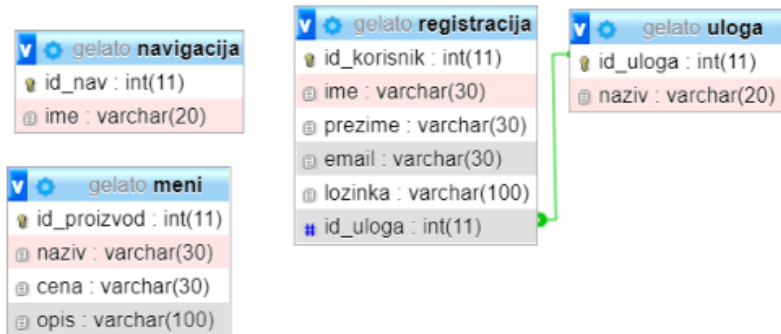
gelato navigacija
id_nav : int(11)
ime : varchar(20)

gelato meni
id_proizvod : int(11)
naziv : varchar(30)
cena : varchar(30)
opis : varchar(100)

gelato registracija
id_korisnik : int(11)
ime : varchar(30)
prezime : varchar(30)
email : varchar(30)
lozinka : varchar(100)
id_uloga : int(11)

gelato uloga
id_uloga : int(11)
naziv : varchar(20)